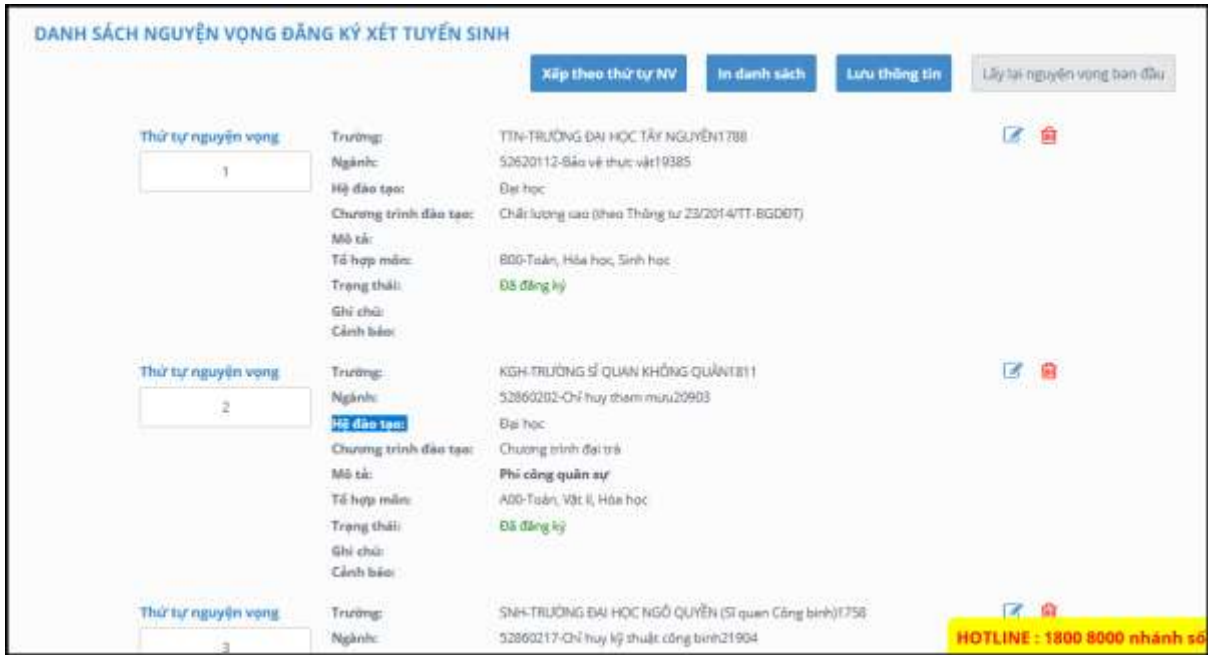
DANH SÁCH NGUYỆN VỌNG ĐĂNG KÝ XÉT TUYỂN SINH

Xếp theo thứ tự NV
In danh sách
Lưu thông tin
Lấy lại nguyện vọng ban đầu

Thứ tự nguyện vọng
1

Trường: TTN-TRƯỜNG ĐẠI HỌC TÂY NGUYÊN1788
Ngành: 52620112-Bảo vệ thực vật19385
Hệ đào tạo: Đại học
Chương trình đào tạo: Chất lượng cao (theo Thông tư 23/2014/TT-BGDĐT)
Mô tả:
Tổ hợp môn: B00-Toán, Hóa học, Sinh học
Trạng thái: Đã đăng ký
Ghi chú:
Cảnh báo:

Thứ tự nguyện vọng
2

Trường: KGH-TRƯỜNG SĨ QUAN KHÔNG QUÂN1811
Ngành: 52860202-Chỉ huy tham mưu20903
Hệ đào tạo: Đại học
Chương trình đào tạo: Chương trình đại trà
Mô tả: Phi công quân sự
Tổ hợp môn: A00-Toán, Vật lí, Hóa học
Trạng thái: Đã đăng ký
Ghi chú:
Cảnh báo:

Thứ tự nguyện vọng
3

Trường: SNH-TRƯỜNG ĐẠI HỌC NGÔ QUYỀN (Sĩ quan Công binh)1758
Ngành: 52860217-Chỉ huy kỹ thuật công binh21904

HOTLINE : 1800 8000 nhánh số